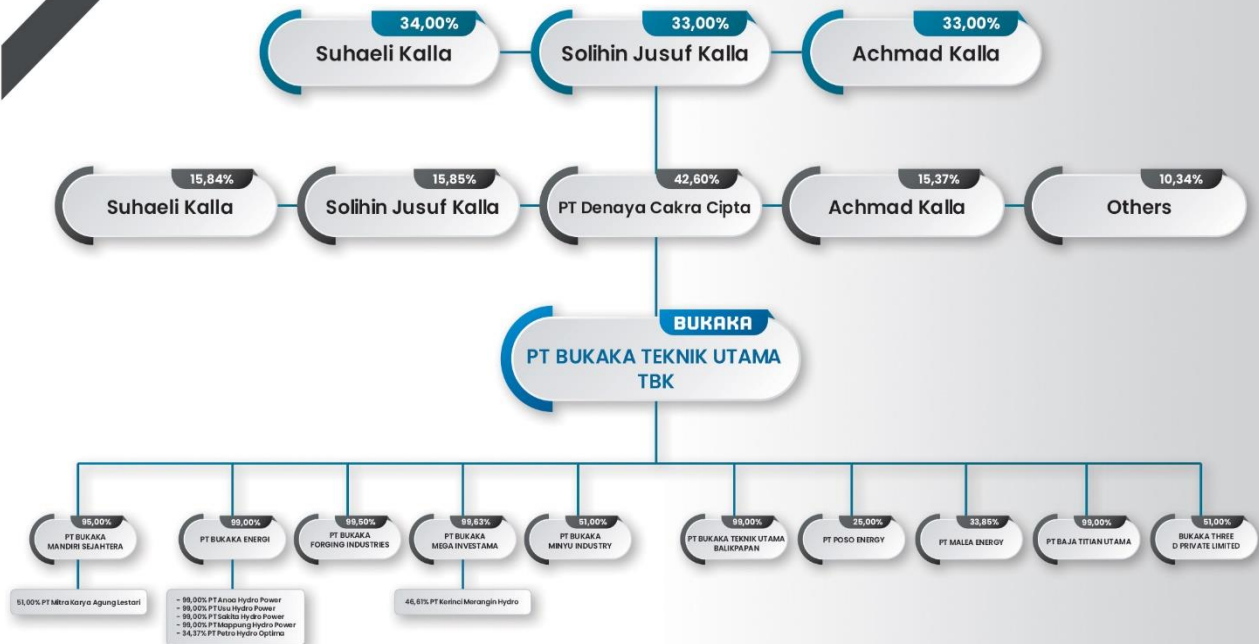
34,00%
Suhaeli Kalla

33,00%
Solihin Jusuf Kalla

33,00%
Achmad Kalla

15,84%
Suhaeli Kalla

15,85%
Solihin Jusuf Kalla

42,60%
PT Denaya Cakra Cipta

15,37%
Achmad Kalla

10,34%
Others

BUKAKA
PT BUKAKA TEKNIK UTAMA TBK

95,00%
PT BUKAKA MANDIRI SEJAHTERA

99,00%
PT BUKAKA ENERGI

99,50%
PT BUKAKA FORGING INDUSTRIES

99,63%
PT BUKAKA MEGA INVESTAMA

51,00%
PT BUKAKA MINYU INDUSTRY

99,00%
PT BUKAKA TEKNIK UTAMA BALIKPAPAN

25,00%
PT POSO ENERGY

33,85%
PT MALEA ENERGY

99,00%
PT BAJA TITIAN UTAMA

51,00%
BUKAKA THREE D PRIVATE LIMITED

51,00% PT Mitra Karya Agung Lestari

- 99,00% PT Anoa Hydro Power
- 99,00% PT Usu Hydro Power
- 99,00% PT Sakita Hydro Power
- 99,00% PT Mappung Hydro Power
- 34,37% PT Petro Hydro Optima

46,61% PT Kerinci Merangin Hydro